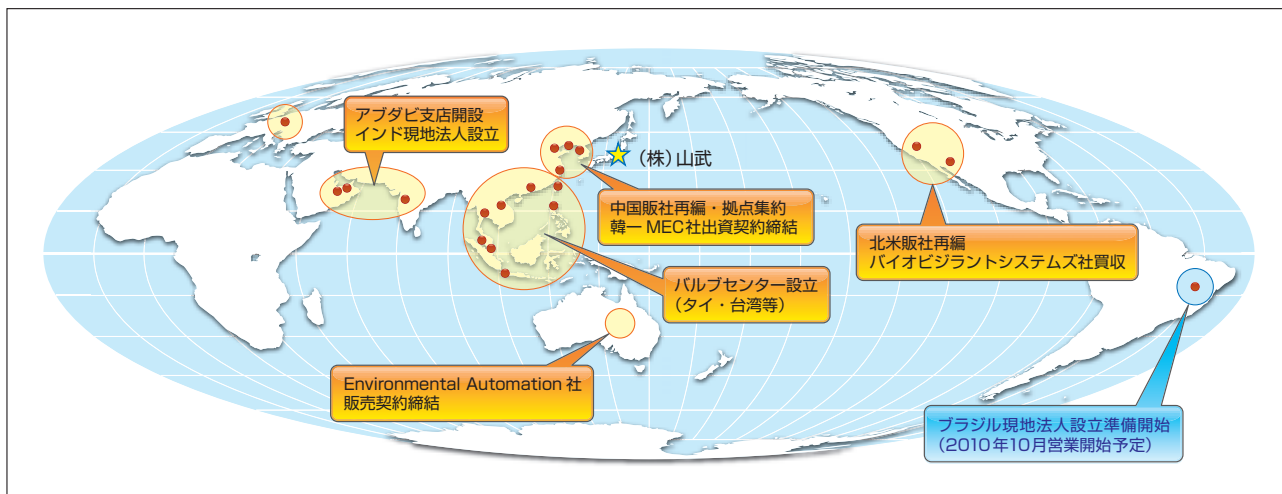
アブダビ支店開設
インド現地法人設立

（株）山武

中国販社再編・拠点集約
韓一 MEC社出資契約締結

北米販社再編
バイオビジラントシステムズ社買収

バルブセンター設立
（タイ・台湾等）

Environmental Automation 社
販売契約締結

ブラジル現地法人設立準備開始
（2010年10月営業開始予定）